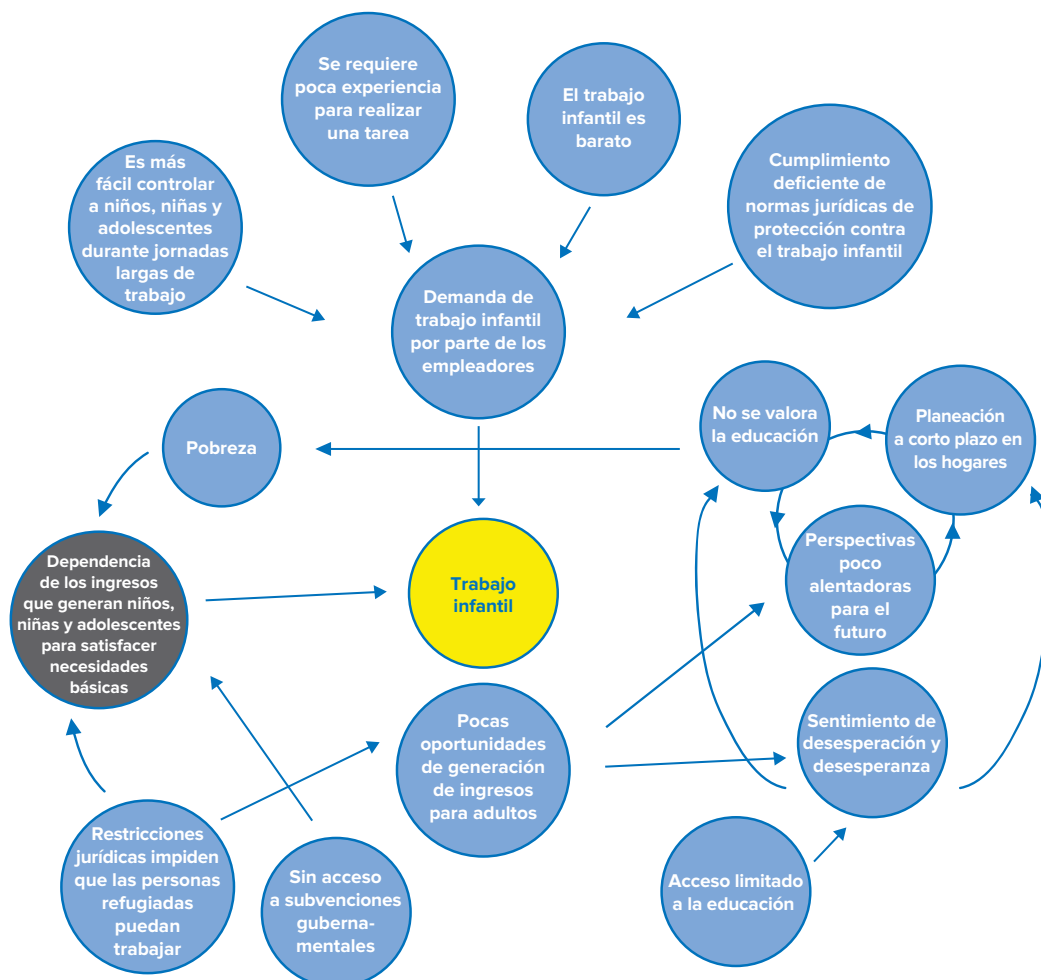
Se requiere poca experiencia para realizar una tarea

El trabajo infantil es barato

Es más fácil controlar a niños, niñas y adolescentes durante jornadas largas de trabajo

Cumplimiento deficiente de normas jurídicas de protección contra el trabajo infantil

Demanda de trabajo infantil por parte de los empleadores

Pobreza

No se valora la educación

Planeación a corto plazo en los hogares

Dependencia de los ingresos que generan niños, niñas y adolescentes para satisfacer necesidades básicas

Trabajo infantil

Perspectivas poco alentadoras para el futuro

Pocas oportunidades de generación de ingresos para adultos

Sentimiento de desesperación y desesperanza

Restricciones jurídicas impiden que las personas refugiadas puedan trabajar

Sin acceso a subvenciones guberna-mentales

Acceso limitado a la educación